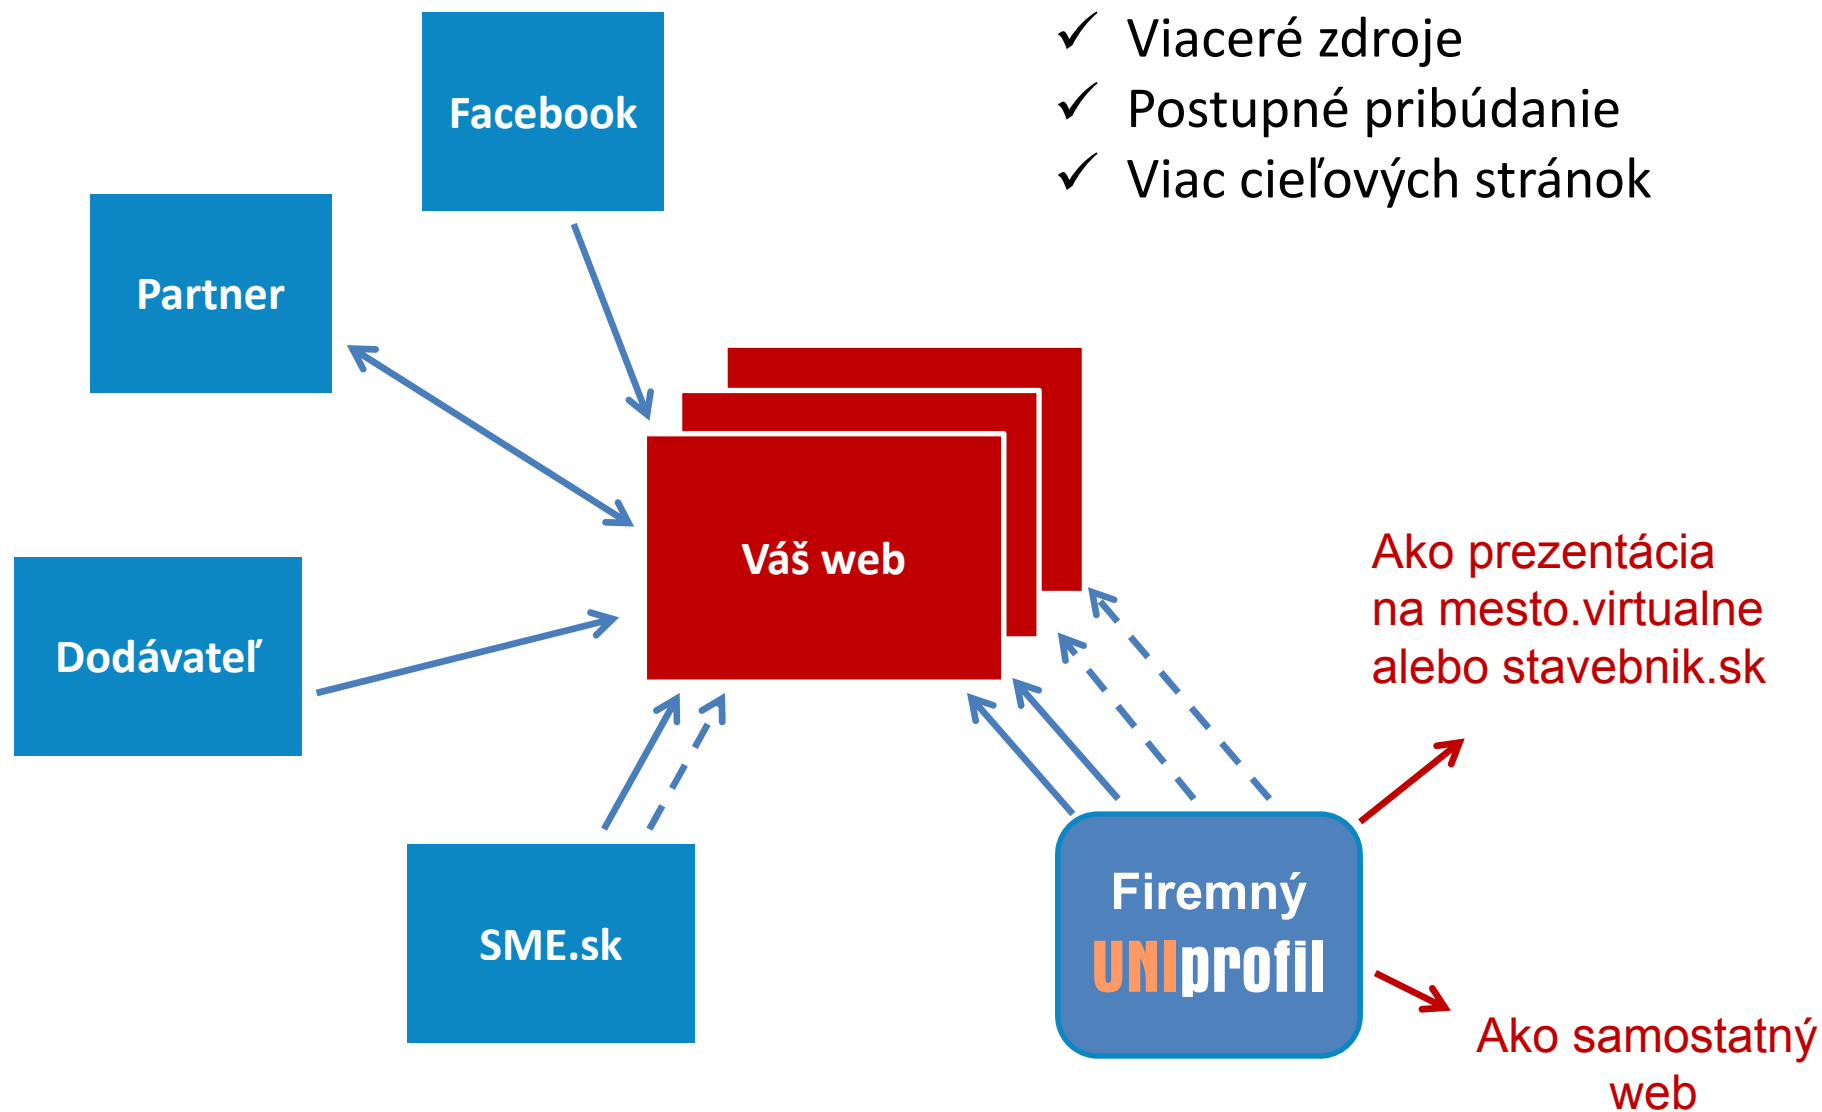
✓ Viaceré zdroje
✓ Postupné pribúdanie
✓ Viac cieľových stránok

Facebook

Partner

Dodávateľ

Váš web

SME.sk

Ako prezentácia na mesto.virtualne alebo stavebnik.sk

Firemný UNIprofil

Ako samostatný web